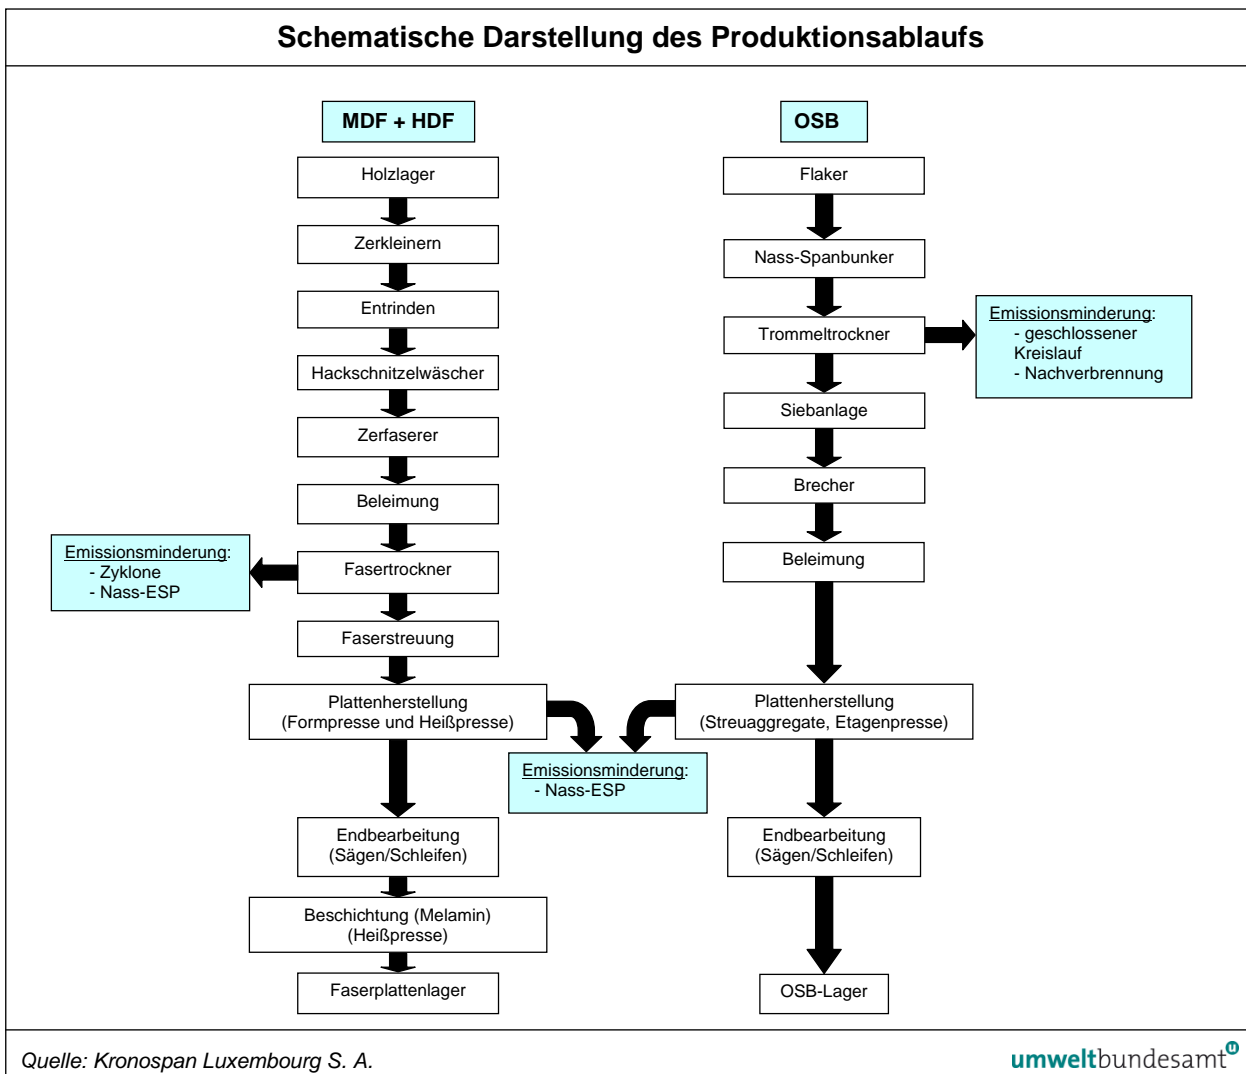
Schematische Darstellung des Produktionsablaufs

MDF + HDF

Holzlager

Zerkleinern

Entrinden

Hackschnitzelwäscher

Zerfaserer

Beleimung

Fasertrockner

Emissionsminderung:
- Zyklone
- Nass-ESP

Faserstreuung

Plattenherstellung (Formpresse und Heißpresse)

Endbearbeitung (Sägen/Schleifen)

Beschichtung (Melamin) (Heißpresse)

Faserplattenlager

OSB

Flaker

Nass-Spanbunker

Trommeltrockner

Emissionsminderung:
- geschlossener Kreislauf
- Nachverbrennung

Siebanlage

Brecher

Beleimung

Plattenherstellung (Streuaggregate, Etagenpresse)

Emissionsminderung:
- Nass-ESP

Endbearbeitung (Sägen/Schleifen)

OSB-Lager

Quelle: Kronospan Luxembourg S. A.

umweltbundesamt